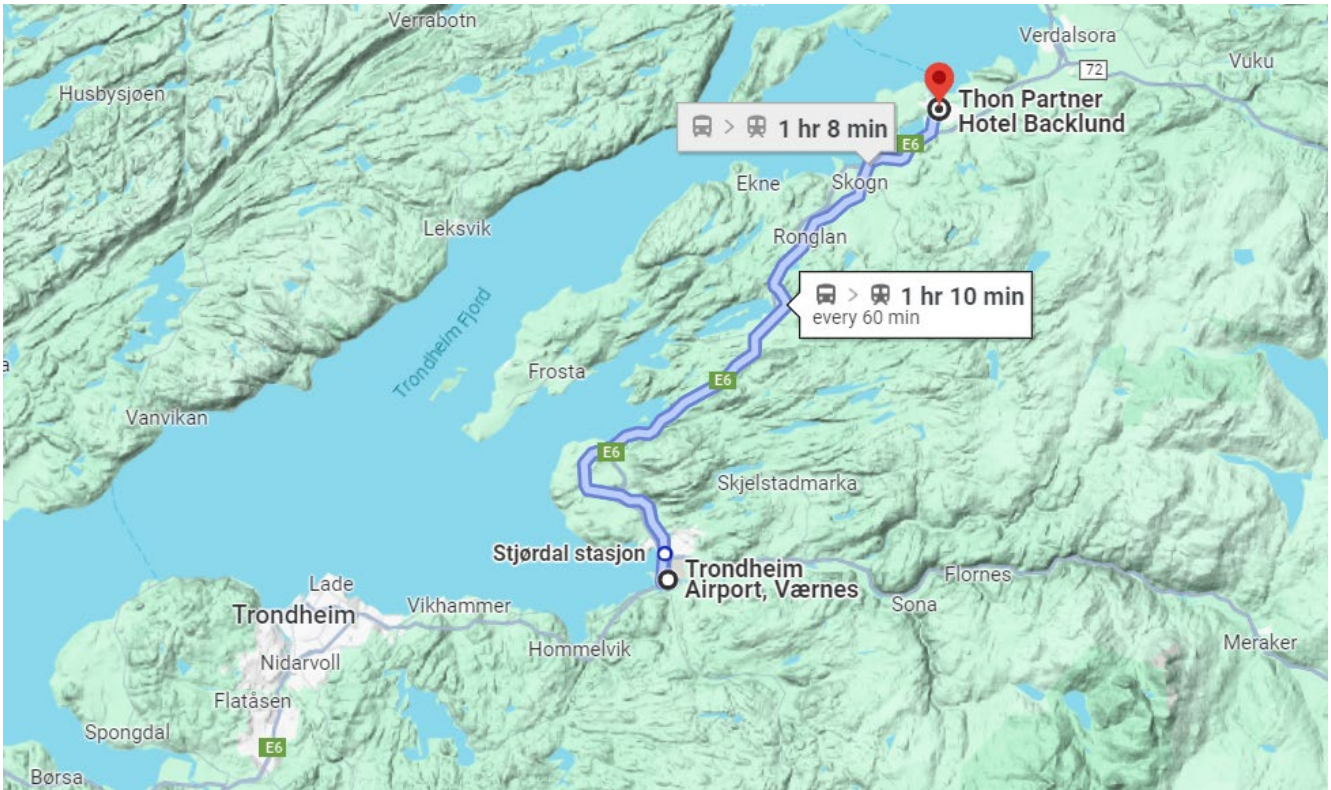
Verrabotn
Verdalsora
Vuku
72
Husbysjøen
Thon Partner Hotel Backlund
> 1 hr 8 min
E6
Ekne
Skogn
Leksvik
Ronglan
> 1 hr 10 min
every 60 min
Trondheim Fjord
Frosta
E6
Vanvikan
E6
Skjelstadmarka
Stjørdal stasjon
Trondheim Airport, Værnes
Flornes
Lade
Trondheim
Vikhammer
Sona
Meraker
Nidarvoll
Hommelvik
Flatåsen
Spongdal
E6
Børsa